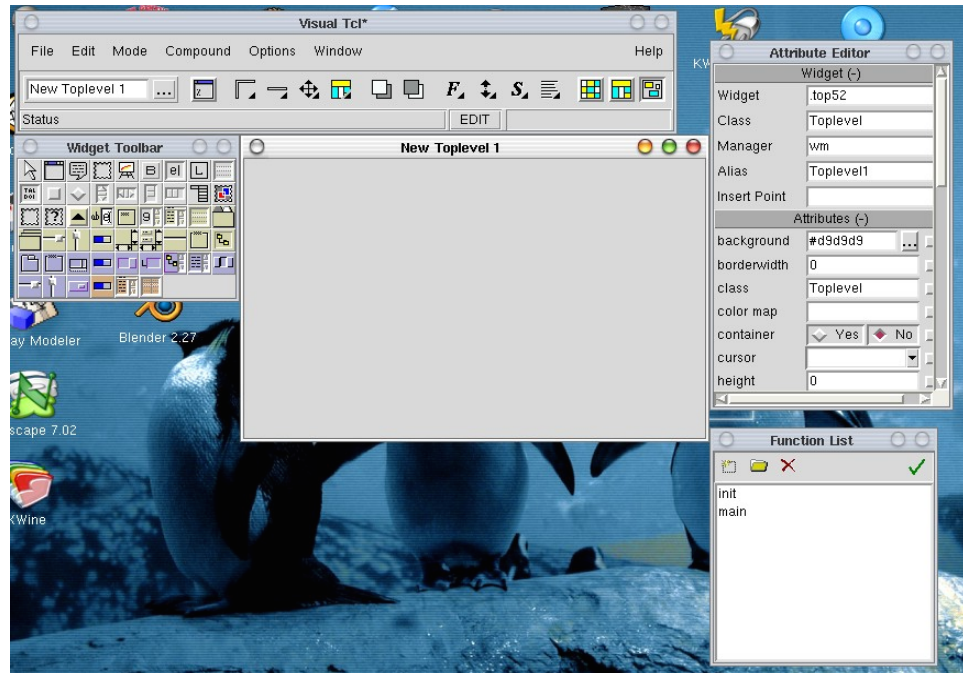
Visual Tcl*

File Edit Mode Compound Options Window Help

New Toplevel 1 ...

F S

Status EDIT

Widget Toolbar

B el L

New Toplevel 1

Attribute Editor

Widget (-)

| Widget | .top52 |
|---|---|
| Class | Toplevel |
| Manager | wm |
| Alias | Toplevel1 |
| Insert Point | |

Attributes (-)

| background | #d9d9d9 ... |
|---|---|
| borderwidth | 0 |
| class | Toplevel |
| color map | |
| container | Yes No |
| cursor | |
| height | 0 |

Function List

init
main

KW

ay Modeler

Blender 2.27

scape 7.02

KWine